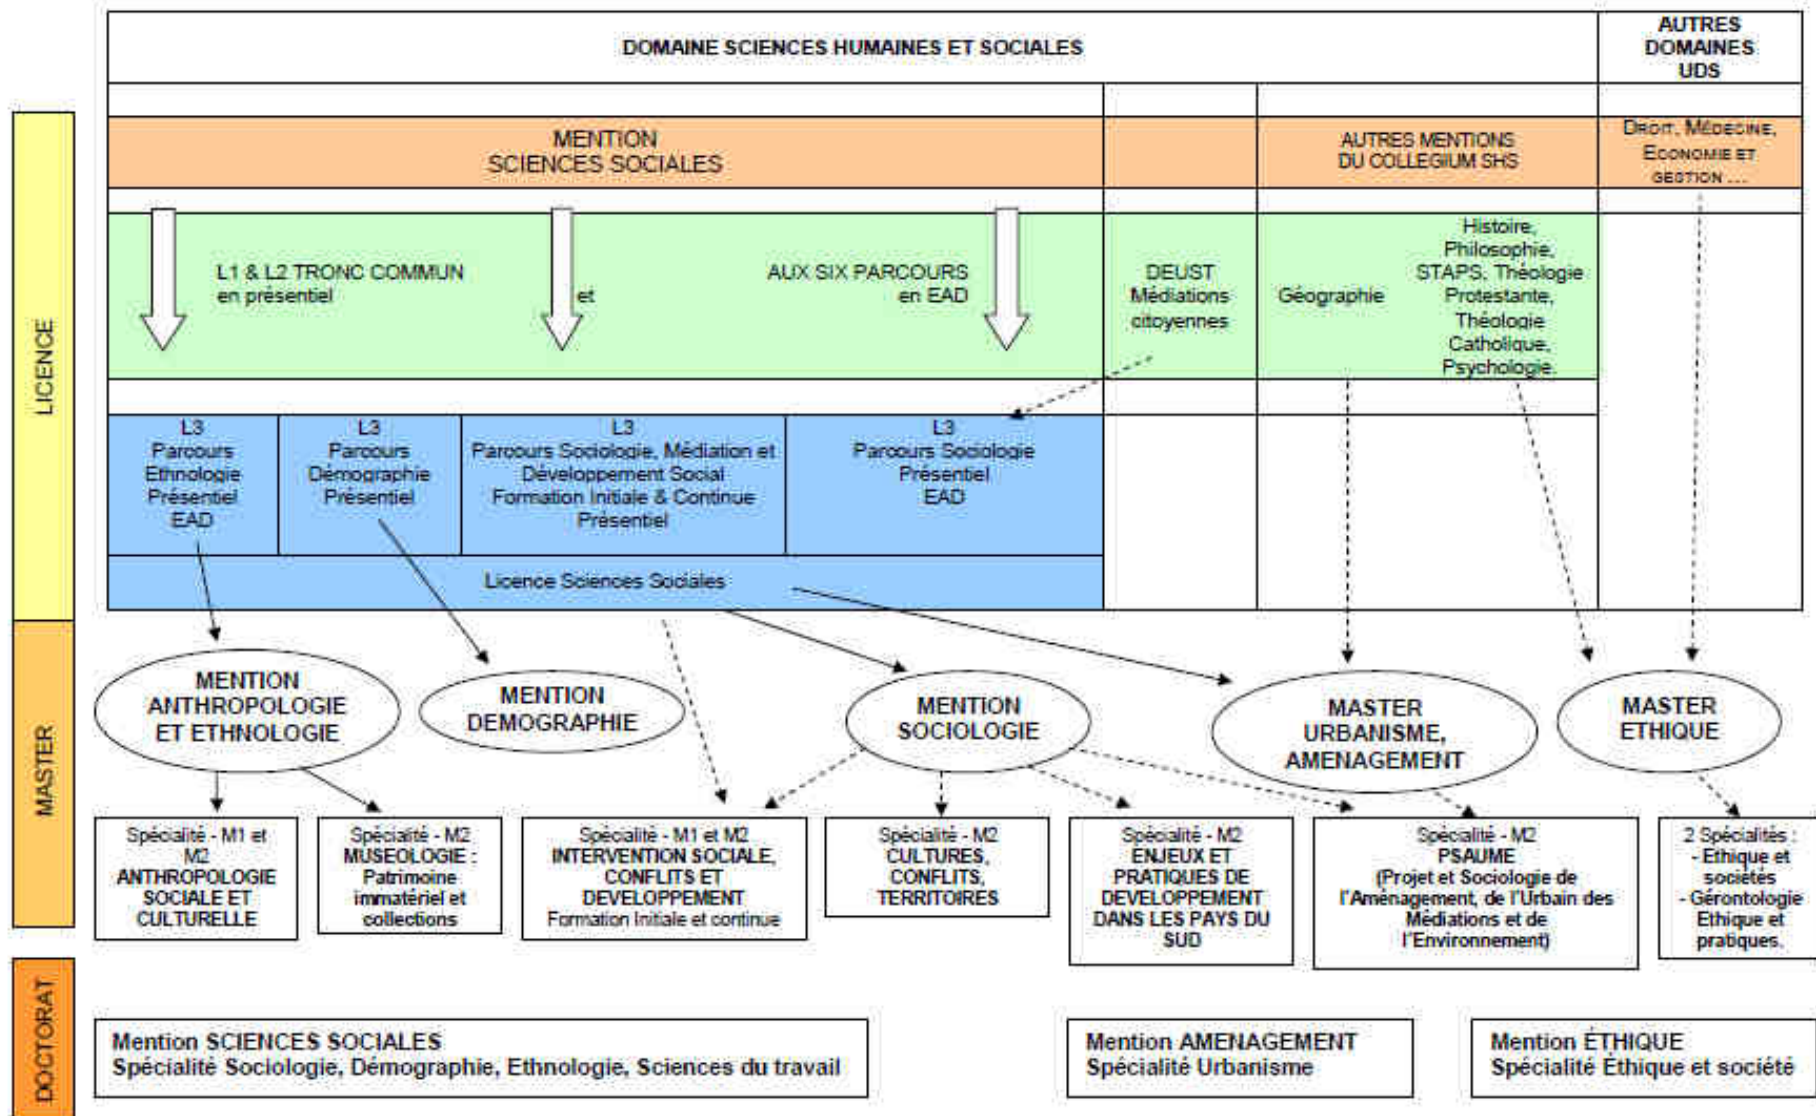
LICENCE

MASTER

DOCTORAT

DOMAINE SCIENCES HUMAINES ET SOCIALES

AUTRES DOMAINES UDS

MENTION SCIENCES SOCIALES

AUTRES MENTIONS DU COLLEGIUM SHS

DROIT, MÉDECINE, ECONOMIE ET GESTION ...

L1 & L2 TRONC COMMUN en présentiel

et

AUX SIX PARCOURS en EAD

DEUST Médiations citoyennes

Géographie

Histoire, Philosophie, STAPS, Théologie Protestante, Théologie Catholique, Psychologie.

L3 Parcours Ethnologie Présentiel EAD

L3 Parcours Démographie Présentiel

L3 Parcours Sociologie, Médiation et Développement Social Formation Initiale & Continue Présentiel

L3 Parcours Sociologie Présentiel EAD

Licence Sciences Sociales

MENTION ANTHROPOLOGIE ET ETHNOLOGIE

MENTION DEMOGRAPHIE

MENTION SOCIOLOGIE

MASTER URBANISME, AMENAGEMENT

MASTER ETHIQUE

Spécialité - M1 et M2 ANTHROPOLOGIE SOCIALE ET CULTURELLE

Spécialité - M2 MUSEOLOGIE : Patrimoine immatériel et collections

Spécialité - M1 et M2 INTERVENTION SOCIALE, CONFLITS ET DEVELOPPEMENT Formation Initiale et continue

Spécialité - M2 CULTURES, CONFLITS, TERRITOIRES

Spécialité - M2 ENJEUX ET PRATIQUES DE DEVELOPPEMENT DANS LES PAYS DU SUD

Spécialité - M2 PSAUME (Projet et Sociologie de l'Aménagement, de l'Urbain des Médiations et de l'Environnement)

2 Spécialités : - Ethique et sociétés - Gérontologie Ethique et pratiques.

Mention SCIENCES SOCIALES Spécialité Sociologie, Démographie, Ethnologie, Sciences du travail

Mention AMENAGEMENT Spécialité Urbanisme

Mention ÉTHIQUE Spécialité Éthique et société